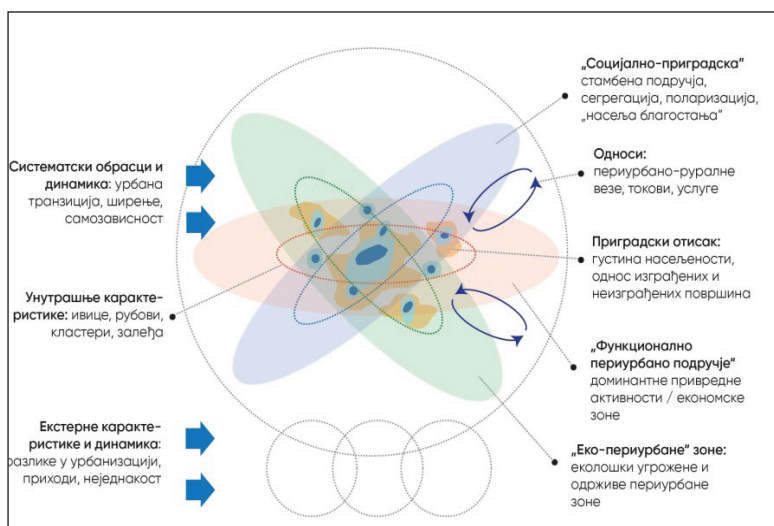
„Социјално-приградска“ стамбена подручја, сегрегација, поларизација, „насеља благостања“

Системaтски обрасци и динамика: урбана транзиција, ширење, самозависност

Односи: периурбано-руралне везе, токови, услуге

Приградски отисак: густина насељености, однос изграђених и неизграђених површина

Унутрашње карактеристике: ивице, рубови, кластери, залеђа

„Функционално периурбано подручје“ доминантне привредне активности / економске зоне

Екстерне карактеристике и динамика: разлике у урбанизацији, приходи, неједнакост

„Еко-периурбане“ зоне: еколошки угрожене и одрживе периурбане зоне